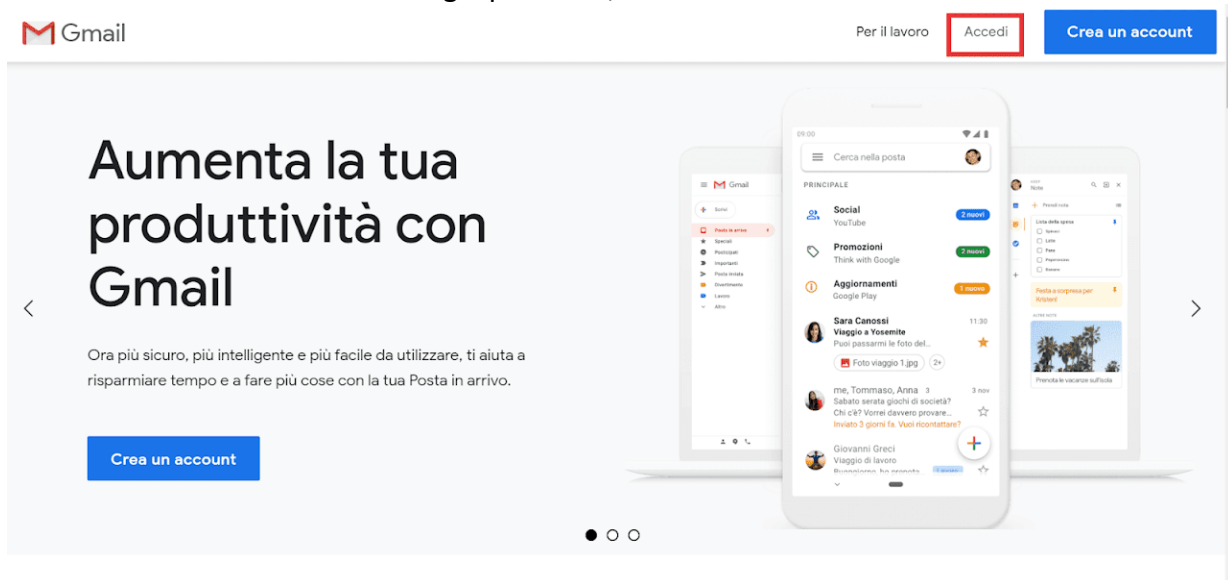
Gmail

Per il lavoro

Accedi

Crea un account

Aumenta la tua produttività con Gmail

Ora più sicuro, più intelligente e più facile da utilizzare, ti aiuta a risparmiare tempo e a fare più cose con la tua Posta in arrivo.

Crea un account

09:00

Cerca nella posta

PRINCIPALE

Social
YouTube
2 nuovi

Promozioni
Think with Google
2 nuovi

Aggiornamenti
Google Play
1 nuovo

Sara Canossi
Viaggio a Yosemite
Puoi passarmi le foto del...
11:30
Foto viaggio 1.jpg
2+

me, Tommaso, Anna 3
Sabato serata giochi di società?
Chi c'è? Vorrei davvero provare...
Inviato 3 giorni fa. Vuoi ricontattare?
3 nov

Giovanni Greci
Viaggio di lavoro
Buongiorno, ho prenotato
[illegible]

Gmail

Scrivi
Posta in arrivo
Speciali
Posticipati
Importanti
Posta inviata
Divertimento
Lavoro
Altro

Note
Prendi nota
Lista della spesa
Spinaci
Latte
Pane
Peperoncino
Banane
Festa a sorpresa per Kristen!
ALTRE NOTE
Prenota le vacanze sull'isola